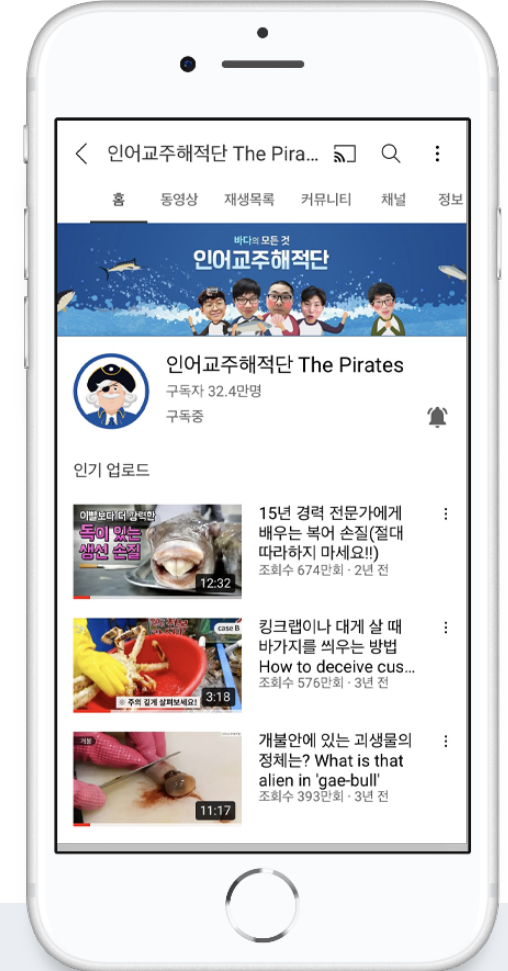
인어교주해적단 The Pira...

홈 동영상 재생목록 커뮤니티 채널 정보

바다의 모든 것
인어교주해적단

인어교주해적단 The Pirates
구독자 32.4만명
구독중

인기 업로드

이빨보다 더 강력한
독이 있는 생선 손질
12:32
15년 경력 전문가에게 배우는 복어 손질(절대 따라하지 마세요!!)
조회수 674만회 · 2년 전

case B
※ 주의 깊게 살펴보세요!
3:18
킹크랩이나 대게 살 때 바가지를 씌우는 방법 How to deceive cus...
조회수 576만회 · 3년 전

개불
11:17
개불안에 있는 괴생물의 정체는? What is that alien in 'gae-bull'
조회수 393만회 · 3년 전